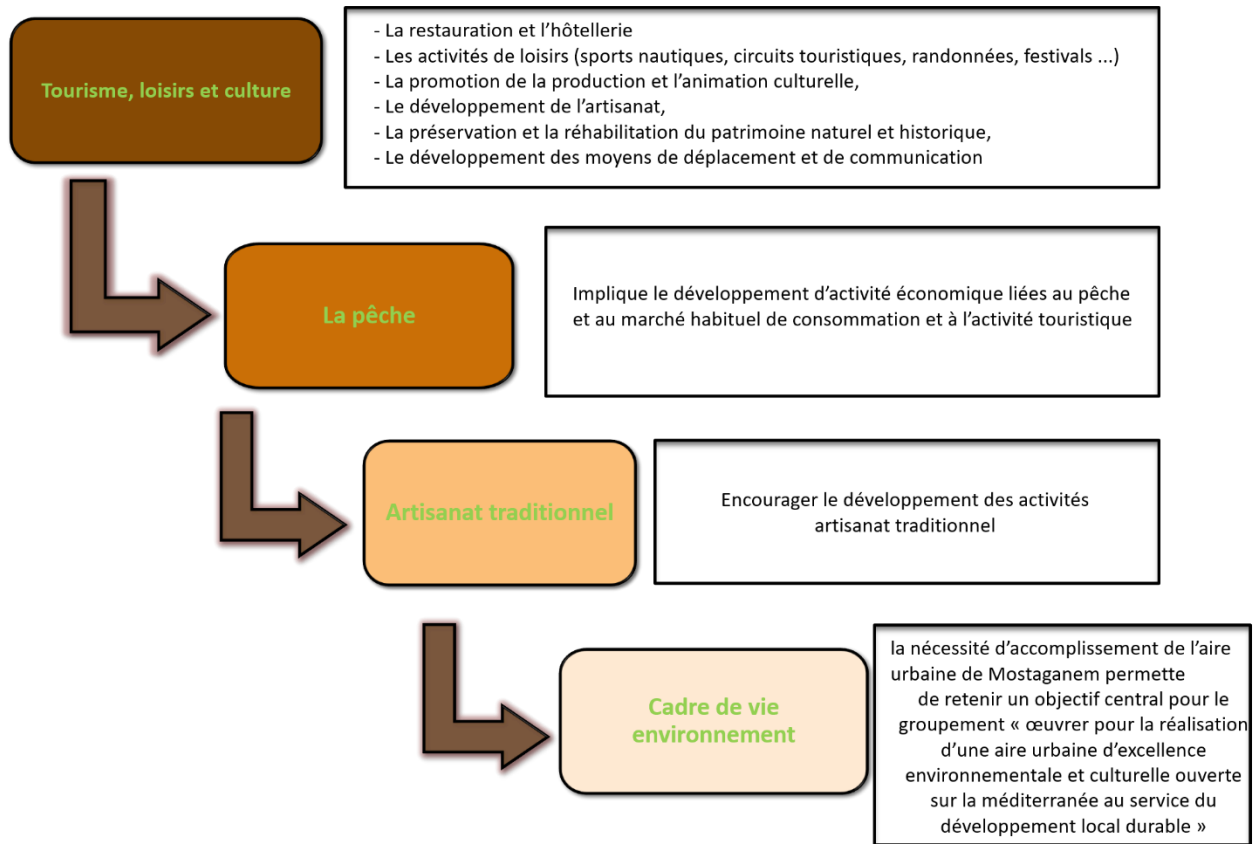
Tourisme, loisirs et culture

- La restauration et l'hôtellerie
- Les activités de loisirs (sports nautiques, circuits touristiques, randonnées, festivals ...)
- La promotion de la production et l'animation culturelle,
- Le développement de l'artisanat,
- La préservation et la réhabilitation du patrimoine naturel et historique,
- Le développement des moyens de déplacement et de communication

La pêche

Implique le développement d'activité économique liées au pêche et au marché habituel de consommation et à l'activité touristique

Artisanat traditionnel

Encourager le développement des activités artisanat traditionnel

Cadre de vie environnement

la nécessité d'accomplissement de l'aire urbaine de Mostaganem permette de retenir un objectif central pour le groupement « œuvrer pour la réalisation d'une aire urbaine d'excellence environnementale et culturelle ouverte sur la méditerranée au service du développement local durable »